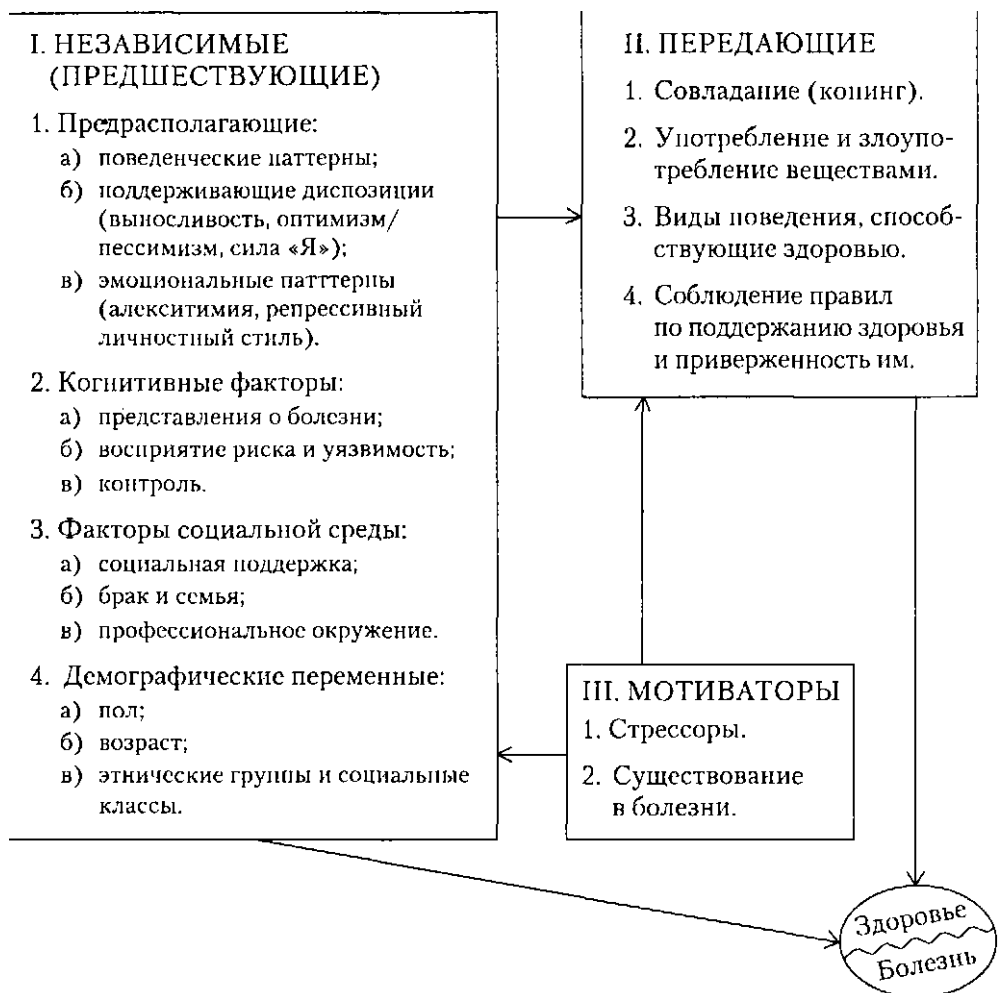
I. НЕЗАВИСИМЫЕ (ПРЕДШЕСТВУЮЩИЕ)

1. Предрасполагающие:
а) поведенческие паттерны;
б) поддерживающие диспозиции (выносливость, оптимизм/пессимизм, сила «Я»);
в) эмоциональные патттерны (алекситимия, репрессивный личностный стиль).

2. Когнитивные факторы:
а) представления о болезни;
б) восприятие риска и уязвимость;
в) контроль.

3. Факторы социальной среды:
а) социальная поддержка;
б) брак и семья;
в) профессиональное окружение.

4. Демографические переменные:
а) пол;
б) возраст;
в) этнические группы и социальные классы.

II. ПЕРЕДАЮЩИЕ

1. Совладание (копинг).

2. Употребление и злоупотребление веществами.

3. Виды поведения, способствующие здоровью.

4. Соблюдение правил по поддержанию здоровья и приверженность им.

III. МОТИВАТОРЫ

1. Стрессоры.

2. Существование в болезни.

Здоровье

Болезнь